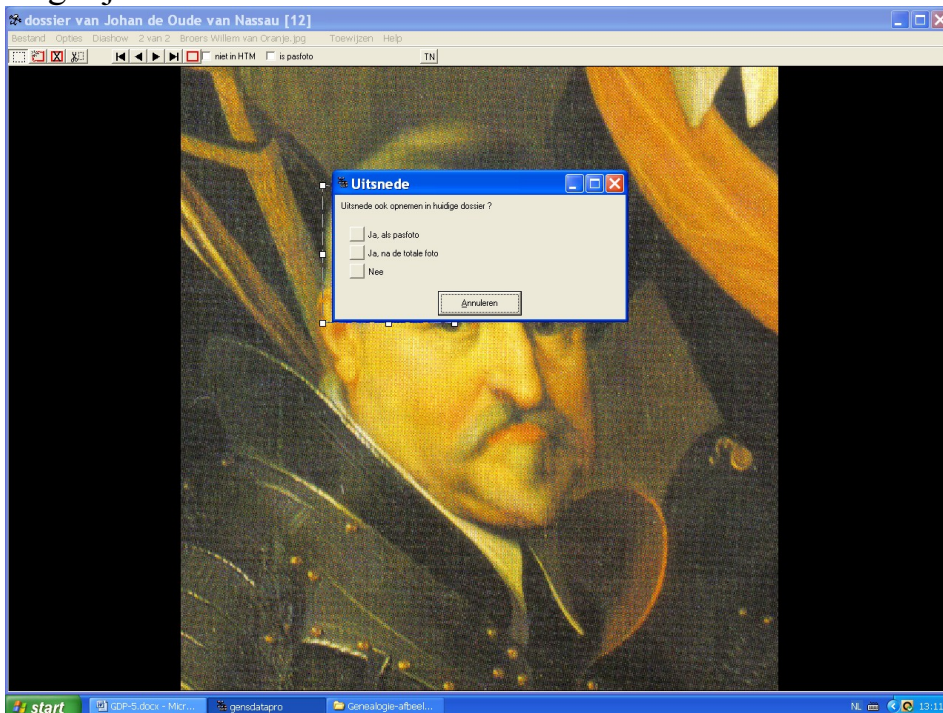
dossier van Johan de Oude van Nassau [12]

Bestand Opties Diashow 2 van 2 Broers Willem van Oranje.jpg Toewijzen Help

niet in HTM is pasfoto TN

Uitsnede

Uitsnede ook opnemen in huidige dossier ?

Ja, als pasfoto

Ja, na de totale foto

Nee

Annuleren

start GDP-5.docx - Micr... gensdatapro Genealogie-afbeel...

NL 13:11